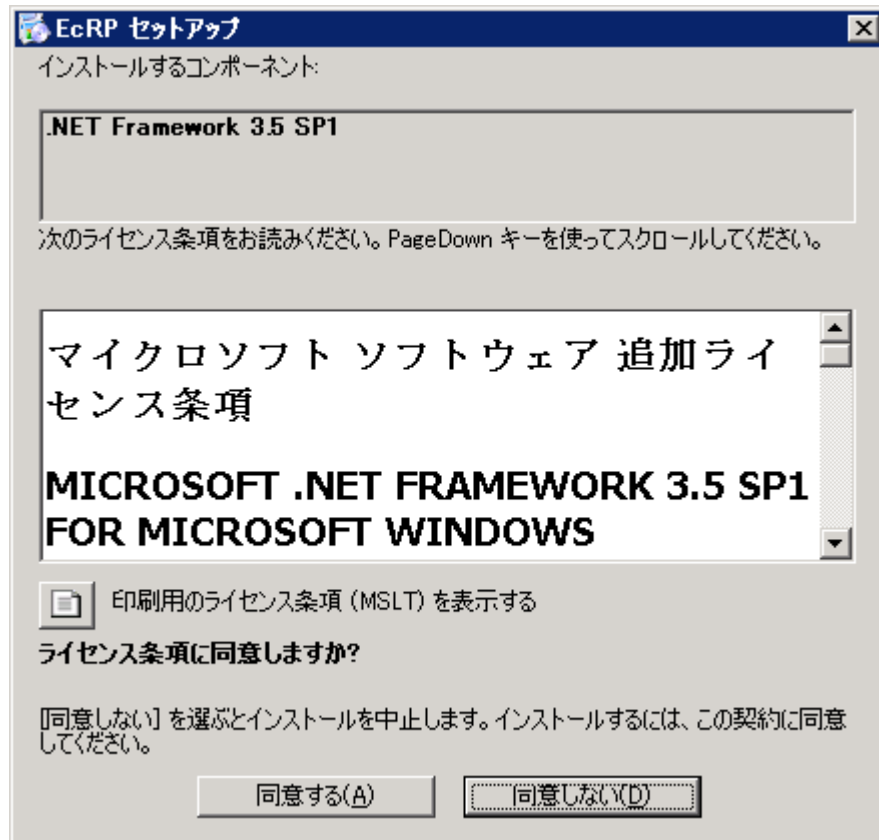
EcRP セットアップ

インストールするコンポーネント:

.NET Framework 3.5 SP1

次のライセンス条項をお読みください。PageDown キーを使ってスクロールしてください。

マイクロソフト ソフトウェア 追加ライセンス条項

MICROSOFT .NET FRAMEWORK 3.5 SP1 FOR MICROSOFT WINDOWS

印刷用のライセンス条項 (MSLT) を表示する

ライセンス条項に同意しますか?

[同意しない] を選ぶとインストールを中止します。インストールするには、この契約に同意してください。

同意する(A)

同意しない(D)